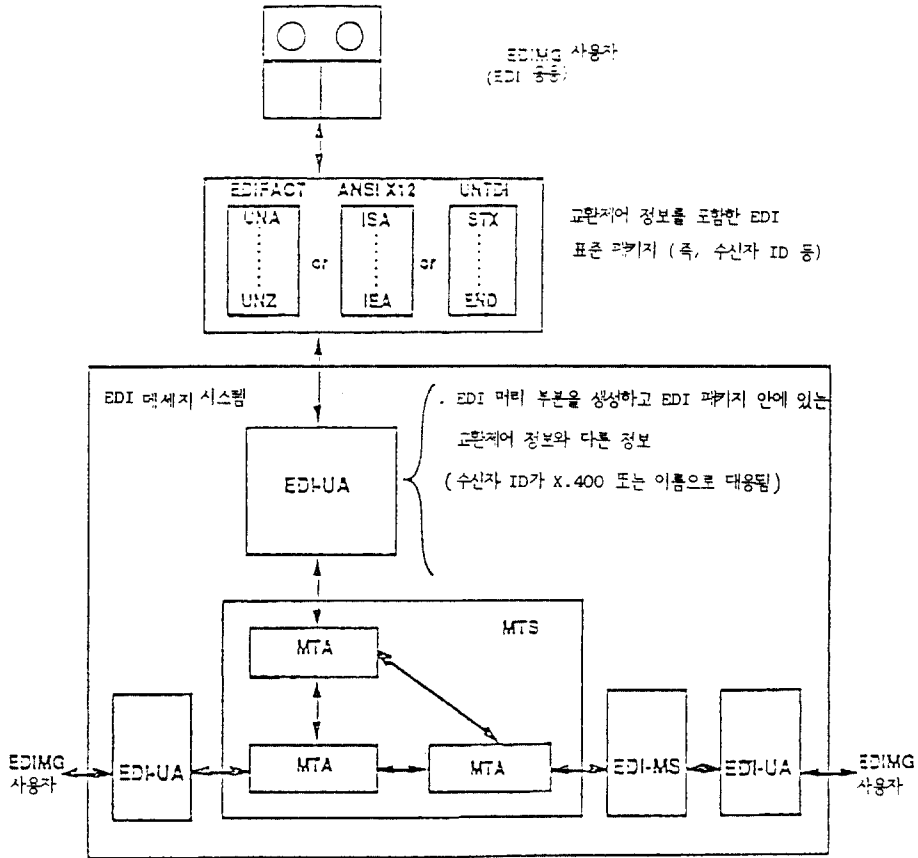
EDIMG 사용자
(EDI 응용)

EDIFACT
UNA
UNZ
or
ANSI X12
ISA
IEA
or
UNTDI
STX
END

교환제어 정보를 포함한 EDI 표준 패키지 (즉, 수신자 ID 등)

EDI 메세지 시스템

. EDI 머리 부분을 생성하고 EDI 패키지 안에 있는 교환제어 정보와 다른 정보
( 수신자 ID가 X.400 또는 이름으로 대응됨)

EDI-UA

MTS

MTA

MTA

MTA

EDIMG 사용자

EDI-UA

EDI-MS

EDI-UA

EDIMG 사용자